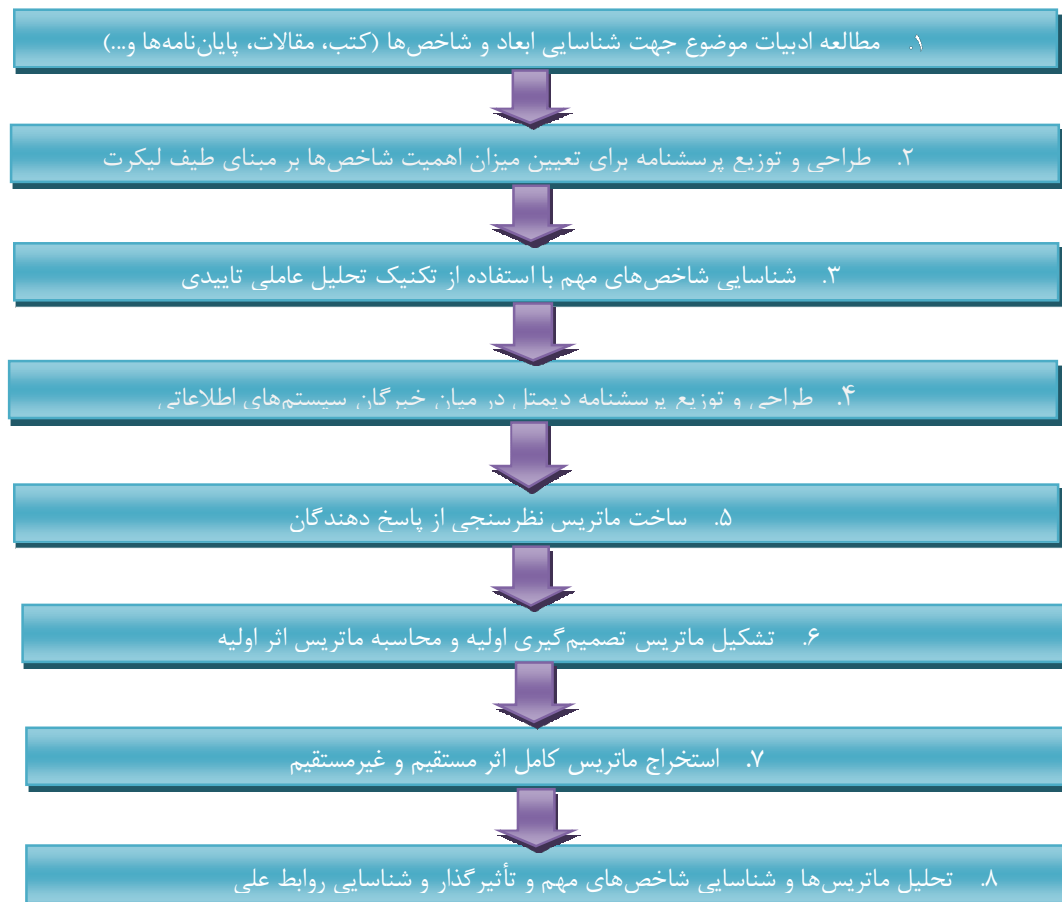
۱. مطالعه ادبیات موضوع جهت شناسایی ابعاد و شاخص‌ها (کتب، مقالات، پایان‌نامه‌ها و...)

۲. طراحی و توزیع پرسشنامه برای تعیین میزان اهمیت شاخص‌ها بر مبنای طیف لیکرت

۳. شناسایی شاخص‌های مهم با استفاده از تکنیک تحلیل عاملی تاییدی

۴. طراحی و توزیع پرسشنامه دیمتل در میان خبرگان سیستم‌های اطلاعاتی

۵. ساخت ماتریس نظرسنجی از پاسخ دهندگان

۶. تشکیل ماتریس تصمیم‌گیری اولیه و محاسبه ماتریس اثر اولیه

۷. استخراج ماتریس کامل اثر مستقیم و غیرمستقیم

۸. تحلیل ماتریس‌ها و شناسایی شاخص‌های مهم و تأثیرگذار و شناسایی روابط علی